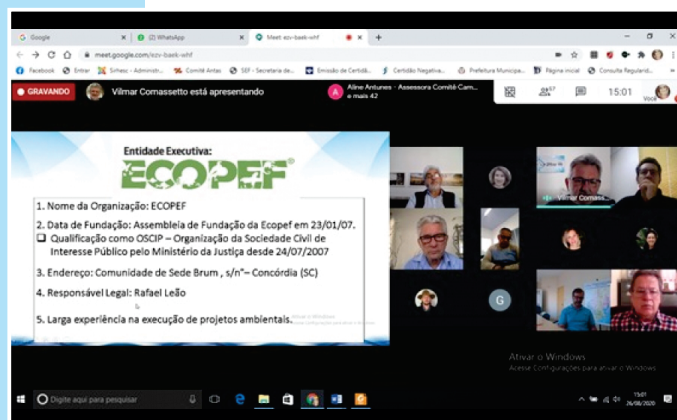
Google
(2) WhatsApp
Meet: ezv-baek-whf
meet.google.com/ezv-baek-whf
Facebook
Entrar
Simesc - Administr...
Comitê Antas
SEF - Secretaria de...
Emissão de Certidã...
Certidão Negativa...
Prefeitura Municipa...
Página inicial
Consulte Regularid...

GRAVANDO
Vilmar Cornassetto está apresentando
Aline Antunes - Assessora Comitê Cam... e mais 42
47
15:01
Você

Entidade Executiva:
ECOPEF

1. Nome da Organização: ECOPEF

2. Data de Fundação: Assembléia de Fundação da Ecopef em 23/01/07.
❑ Qualificação como OSCIP – Organização da Sociedade Civil de Interesse Público pelo Ministério da Justiça desde 24/07/2007

3. Endereço: Comunidade de Sede Brum , s/nº– Concórdia (SC)

4. Responsável Legal: Rafael Leão

5. Larga experiência na execução de projetos ambientais.

Ativar o Windows
Acesse Configurações para ativar o Windows.

Vilmar Cornass...
G

Ativar o Windows
Acesse Configurações para ativar o Windows.

Digite aqui para pesquisar
15:01
26/08/2020